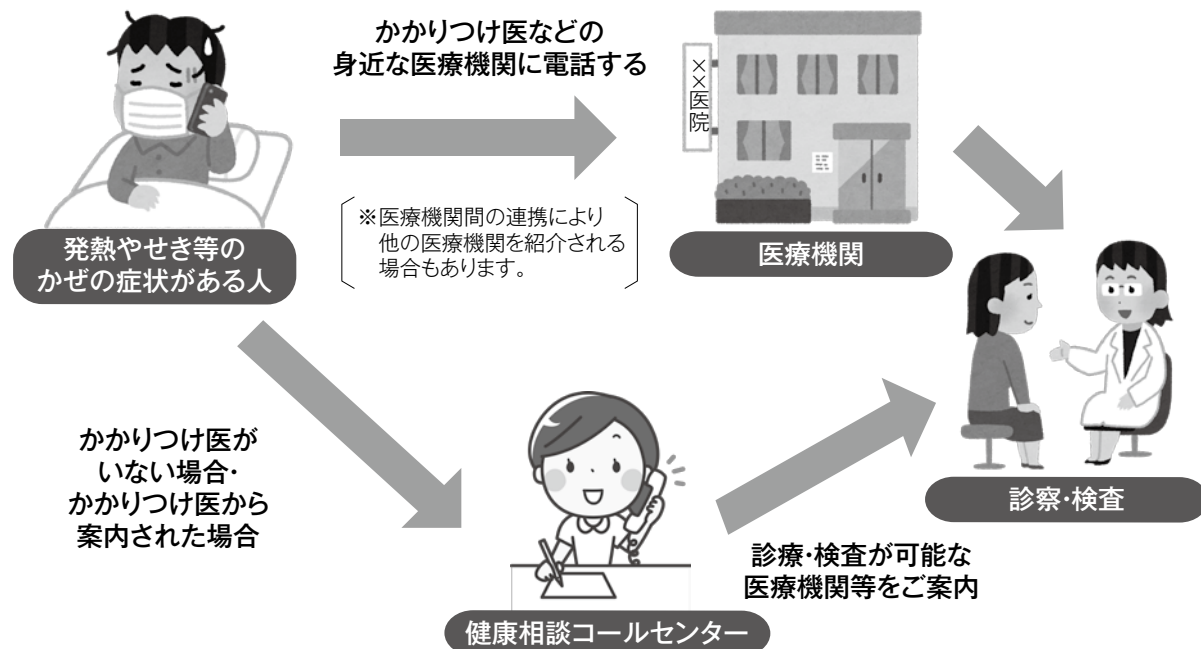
かかりつけ医などの
身近な医療機関に電話する

××医院

発熱やせき等の
かぜの症状がある人

※医療機関間の連携により
他の医療機関を紹介される
場合もあります。

医療機関

診察・検査

かかりつけ医が
いない場合・
かかりつけ医から
案内された場合

診療・検査が可能な
医療機関等をご案内

健康相談コールセンター